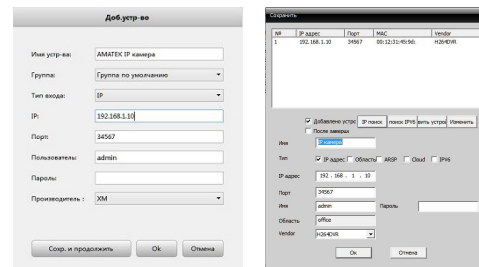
Доб.устр-во

Имя устр-ва: AMATEK IP камера

Группа: Группа по умолчанию

Тип входа: IP

IP: 192.168.1.10

Порт: 34567

Пользователь: admin

Пароль:

Производитель : XM

Сохр. и продолжить Ok Отмена

Сохранить

| № | IP адрес | Порт | MAC | Vendor |
|---|---|---|---|---|
| 1 | 192.168.1.10 | 34567 | 00:12:31:45:9d: | H264DVR |

Добавлено устрс IP поиск поиск IPV6 ить устрої Изменить

После завершения

Имя IP камера

Тип IP адрес Область ARSP Cloud IPV6

IP адрес 192 . 168 . 1 . 10

Порт 34567

Имя admin Пароль

Область office

Vendor H264DVR

Ok Отмена